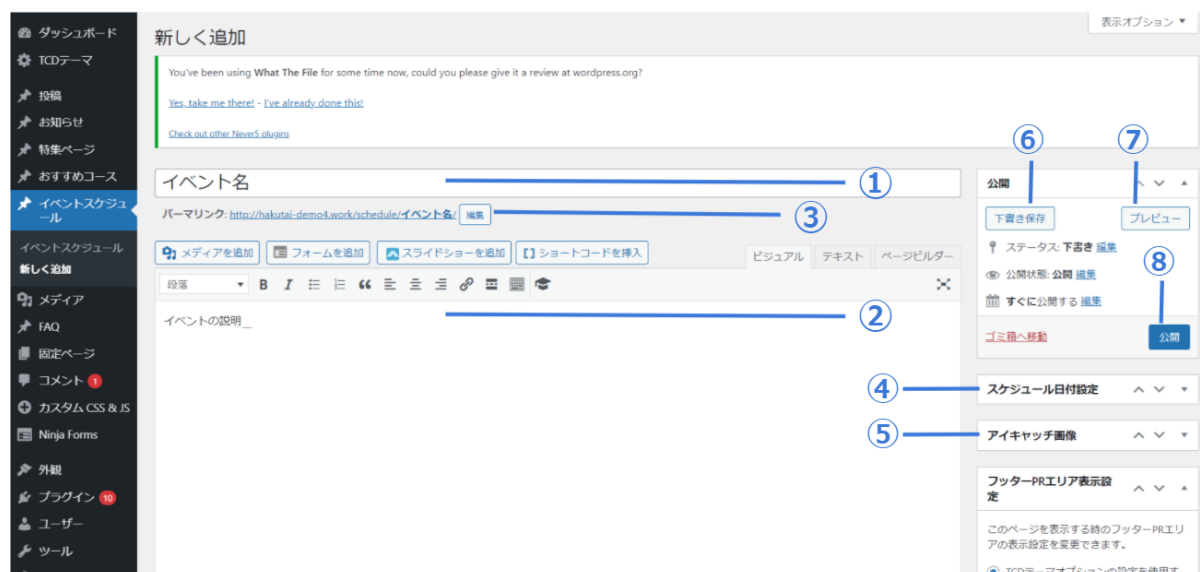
ダッシュボード
TCDテーマ
投稿
お知らせ
特集ページ
おすすめコース
イベントスケジュール
イベントスケジュール
新しく追加
メディア
FAQ
固定ページ
コメント 1
カスタム CSS & JS
Ninja Forms
外観
プラグイン 10
ユーザー
ツール

表示オプション ▼

新しく追加

You've been using What The File for some time now, could you please give it a review at wordpress.org?

Yes, take me there! - I've already done this!

Check out other Never5 plugins

イベント名
①
パーマリンク: http://hakutai-demo4.work/schedule/イベント名/ 編集
③
メディアを追加 フォームを追加 スライドショーを追加 ショートコードを挿入
ビジュアル テキスト ページビルダー
段落
イベントの説明
②

⑥ ⑦
公開
下書き保存 プレビュー
ステータス: 下書き 編集
⑧
公開状態: 公開 編集
すぐに公開する 編集
ゴミ箱へ移動
公開
④
スケジュール日付設定
⑤
アイキャッチ画像
フッターPRエリア表示設定
このページを表示する時のフッターPRエリアの表示設定を変更できます。
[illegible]